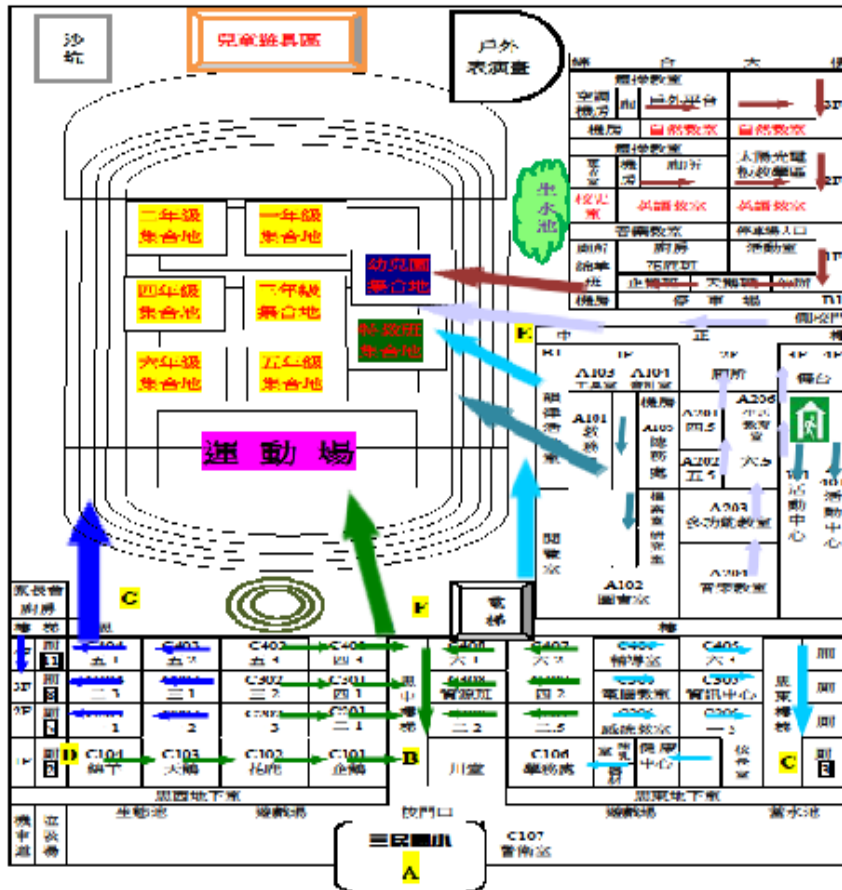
沙坑

兒童遊具區

戶外表演臺

一年級集合地

二年級集合地

三年級集合地

四年級集合地

五年級集合地

六年級集合地

幼兒園集合地

特教班集合地

運動場

生態池

C

F

E

B

D

C

A

三民國小

A103

A104

A101

A102 圖書室

A206

A203

A201

A202

A205

活動中心

家長會

C404

C403

C402

C401

C400

C407

C406

C405

C104

C103

C102

C101

C106

C107

校門口

電梯

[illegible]